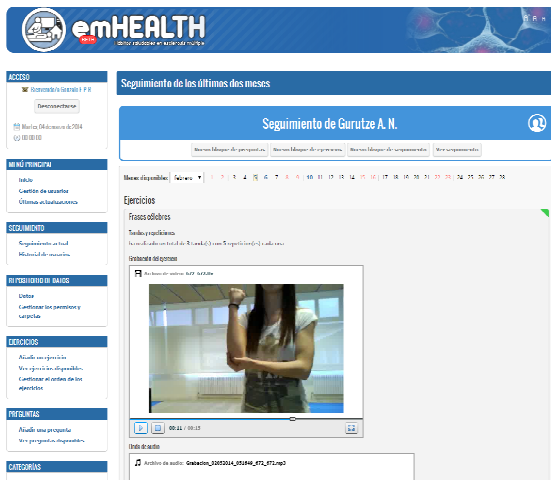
emHEALTH

ACCESO
Bienvenido/a Gurutze F. P.
Desconectarse
Martes, 04 diciembre de 2014
00:00:00

MENÚ PRINCIPAL
Inicio
Gestión de usuarios
Últimas actualizaciones

SEGUIMIENTO
Seguimiento actual
Historial de usuarios

RECOGIDA DE DATOS
Datos
Gestionar los permisos y carpetas

EJERCICIOS
Añadir un ejercicio
Ver ejercicios disponibles
Gestionar el orden de los ejercicios

PREGUNTAS
Añadir una pregunta
Ver preguntas disponibles

CATEGORÍAS

Seguimiento de los últimos dos meses

Seguimiento de Gurutze A. N.

Nuevo bloque de preguntas | Nuevo bloque de ejercicios | Nuevo bloque de seguimiento | Ver seguimiento

Meses disponibles: Febrero 1 2 3 4 5 6 7 8 9 10 11 12 13 14 15 16 17 18 19 20 21 22 23 24 25 26 27 28

Ejercicios

Frases célebres

Tiempo y repeticiones
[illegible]

Grabación del ejercicio
Archivo de vídeo: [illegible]

00:11 / 00:15

Grabación de audio
Archivo de audio: Grabacion_02052014_051849_672_671.mp3